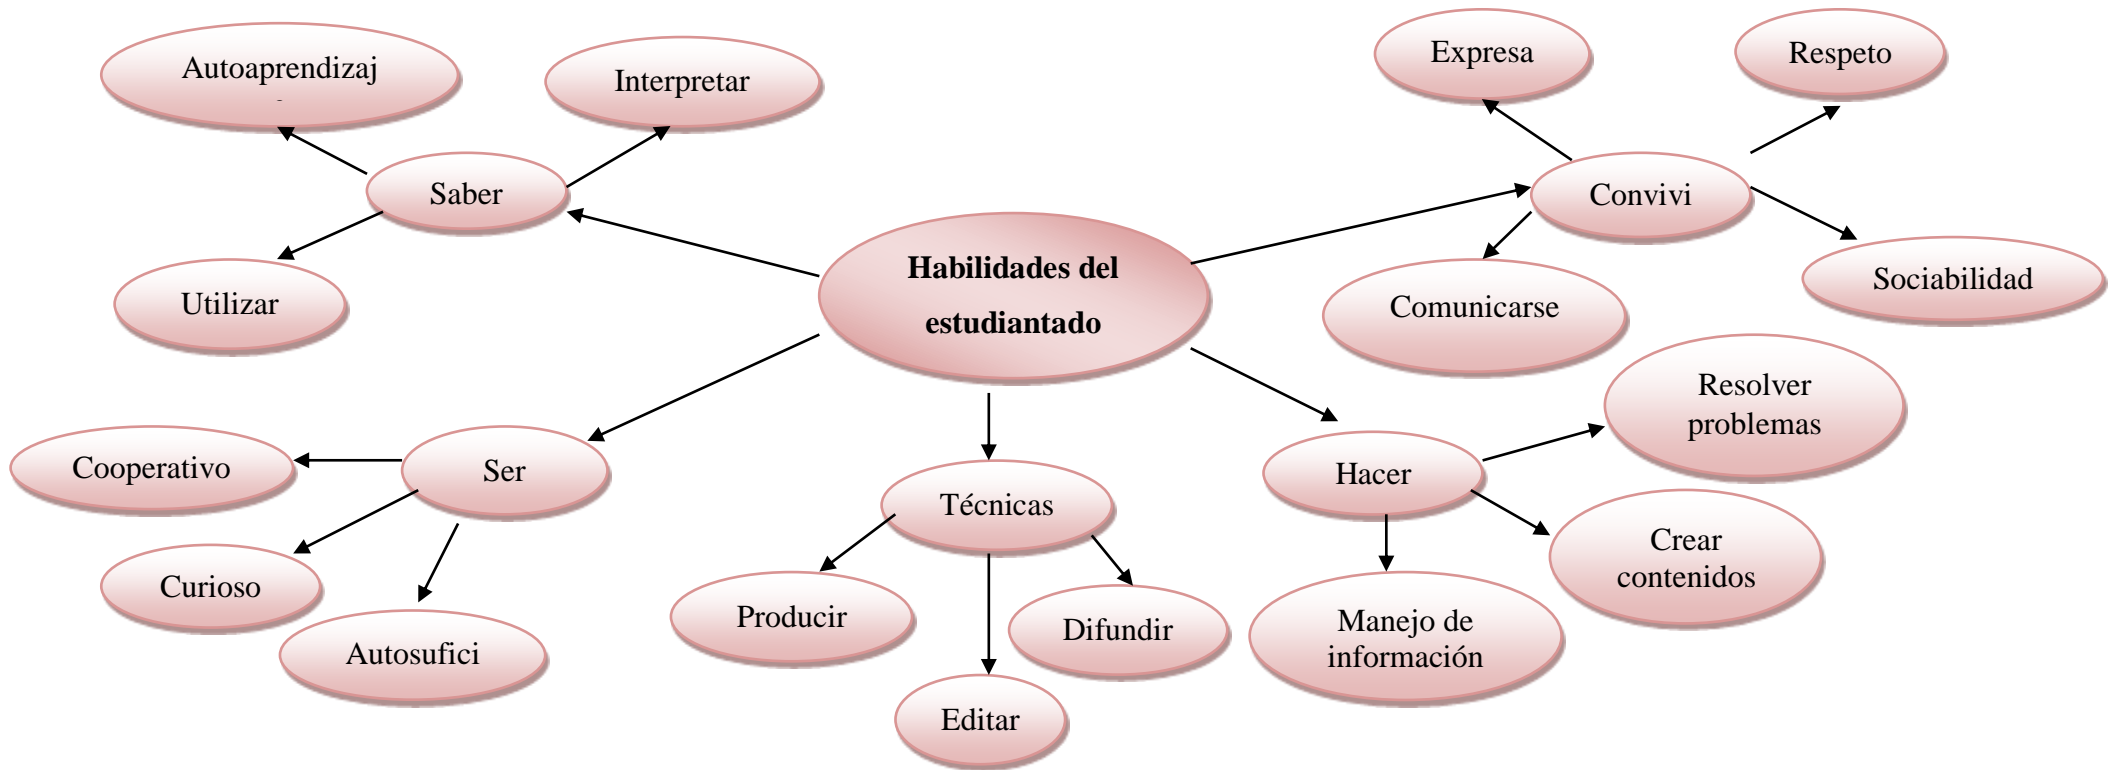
Habilidades del estudiantado

Saber

Autoaprendizaj

Interpretar

Utilizar

Convivi

Expresa

Respeto

Comunicarse

Sociabilidad

Ser

Cooperativo

Curioso

Autosufici

Técnicas

Producir

Editar

Difundir

Hacer

Resolver problemas

Crear contenidos

Manejo de información